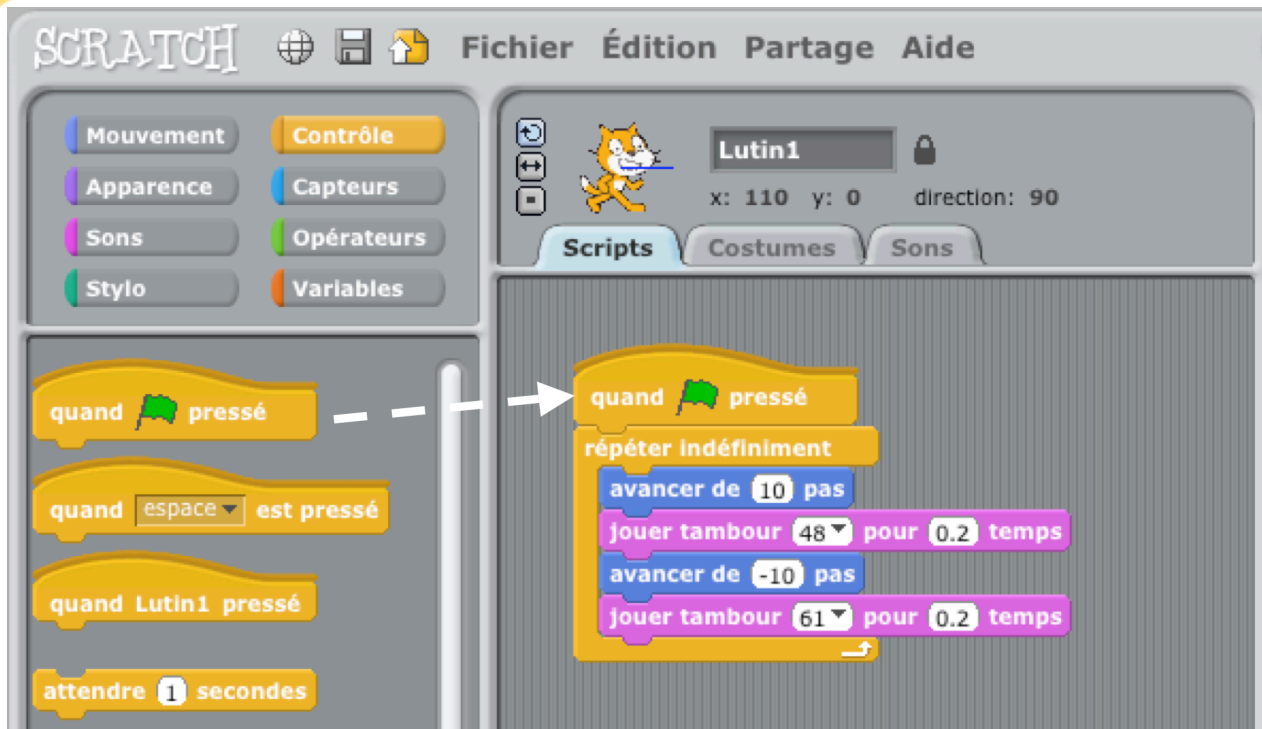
SCRATCH Fichier Édition Partage Aide

Mouvement
Contrôle
Apparence
Capteurs
Sons
Opérateurs
Stylo
Variables

quand pressé
quand espace est pressé
quand Lutin1 pressé
attendre 1 secondes

Lutin1
x: 110 y: 0 direction: 90

Scripts Costumes Sons

quand pressé
répéter indéfiniment
avancer de 10 pas
jouer tambour 48 pour 0.2 temps
avancer de -10 pas
jouer tambour 61 pour 0.2 temps